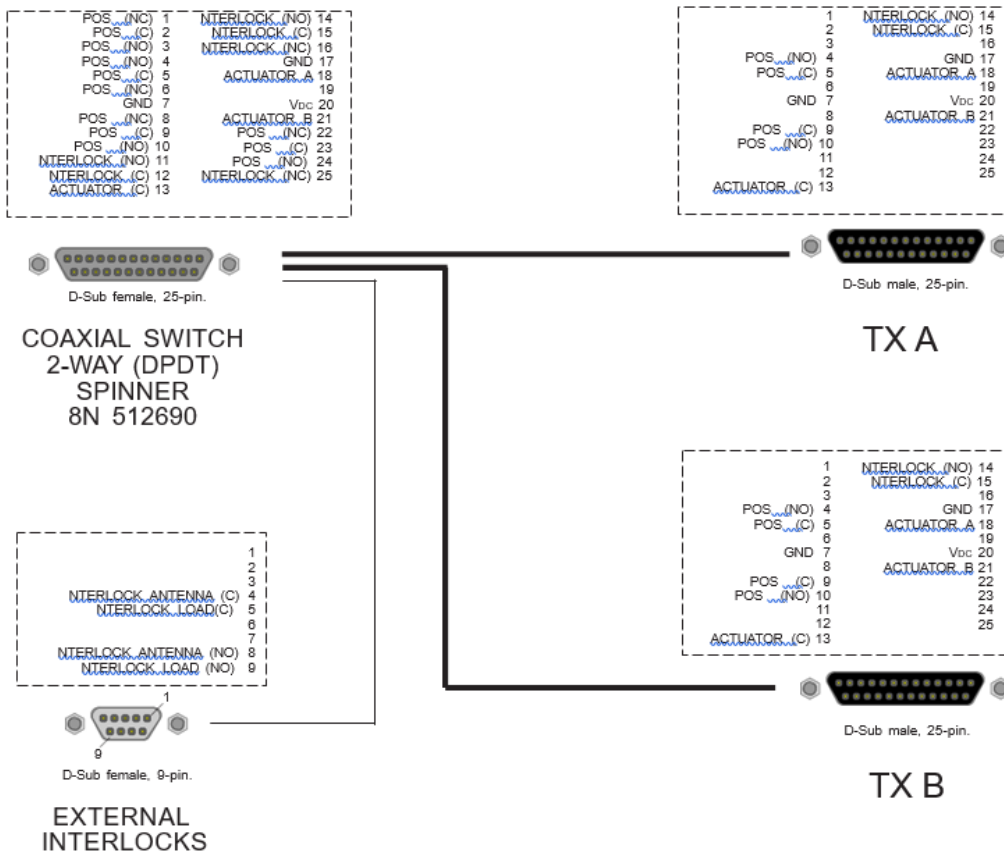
POS (NC) 1
POS (C) 2
POS (NO) 3
POS (NO) 4
POS (C) 5
POS (NC) 6
GND 7
POS (NC) 8
POS (C) 9
POS (NO) 10
NTERLOCK (NO) 11
NTERLOCK (C) 12
ACTUATOR (C) 13
NTERLOCK (NO) 14
NTERLOCK (C) 15
NTERLOCK (NC) 16
GND 17
ACTUATOR A 18
19
VDC 20
ACTUATOR B 21
POS (NC) 22
POS (C) 23
POS (NO) 24
NTERLOCK (NC) 25

D-Sub female, 25-pin.

COAXIAL SWITCH
2-WAY (DPDT)
SPINNER
8N 512690

1
2
3
POS (NO) 4
POS (C) 5
6
GND 7
8
POS (C) 9
POS (NO) 10
11
12
ACTUATOR (C) 13
NTERLOCK (NO) 14
NTERLOCK (C) 15
16
GND 17
ACTUATOR A 18
19
VDC 20
ACTUATOR B 21
22
23
24
25

D-Sub male, 25-pin.

TX A

1
2
3
NTERLOCK ANTENNA (C) 4
NTERLOCK LOAD(C) 5
6
7
NTERLOCK ANTENNA (NO) 8
NTERLOCK LOAD (NO) 9

1
9
D-Sub female, 9-pin.

EXTERNAL
INTERLOCKS

1
2
3
POS (NO) 4
POS (C) 5
6
GND 7
8
POS (C) 9
POS (NO) 10
11
12
ACTUATOR (C) 13
NTERLOCK (NO) 14
NTERLOCK (C) 15
16
GND 17
ACTUATOR A 18
19
VDC 20
ACTUATOR B 21
22
23
24
25

D-Sub male, 25-pin.

TX B